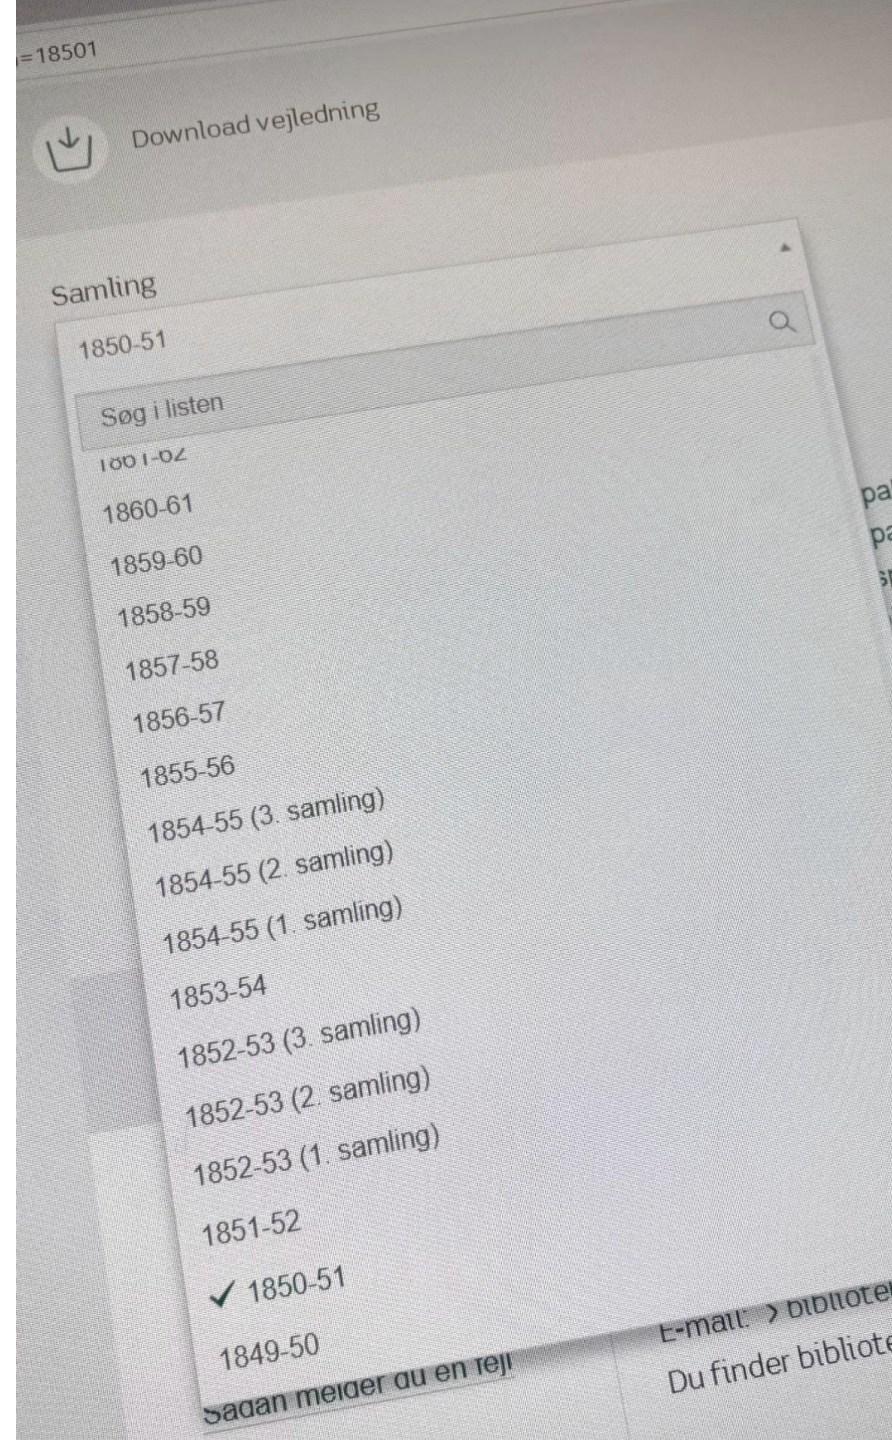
=18501

Download vejledning

Samling

1850-51

Søg i listen

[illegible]

1860-61

1859-60

1858-59

1857-58

1856-57

1855-56

1854-55 (3. samling)

1854-55 (2. samling)

1854-55 (1. samling)

1853-54

1852-53 (3. samling)

1852-53 (2. samling)

1852-53 (1. samling)

1851-52

✓ 1850-51

1849-50

Sådan melder du en fejl

pa

pa

E-mail: › bibliote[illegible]

Du finder bibliot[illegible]